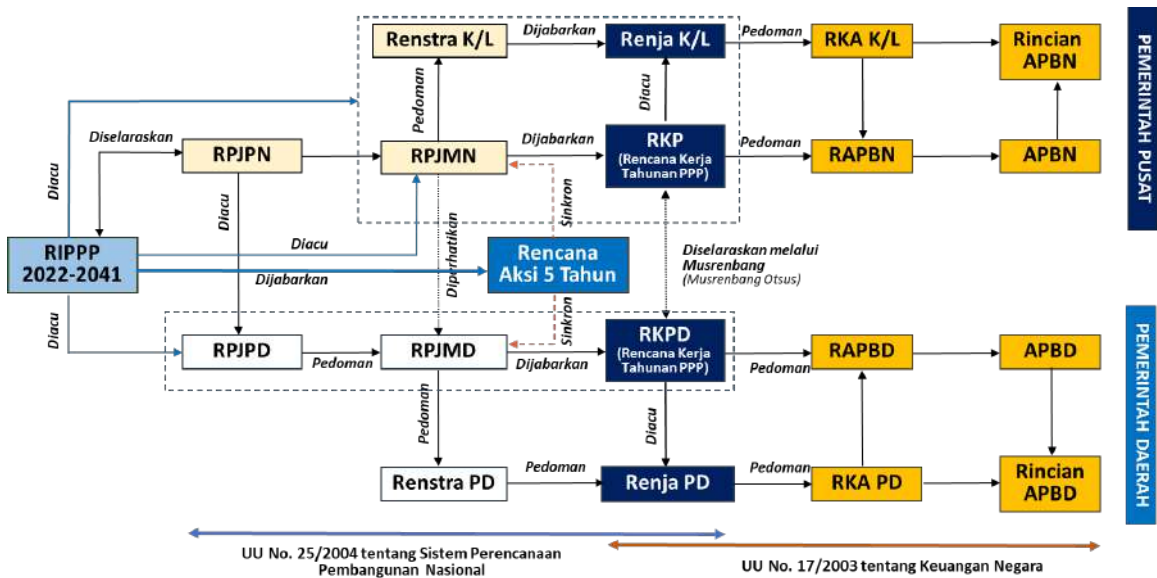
Renstra K/L
Dijabarkan
Renja K/L
Pedoman
RKA K/L
Rincian APBN
PEMERINTAH PUSAT
Pedoman
Diacu
Diselaraskan
RPJPN
RPJMN
Dijabarkan
RKP (Rencana Kerja Tahunan PPP)
Pedoman
RAPBN
APBN
Diacu
Diacu
Sinkron
RIPPP 2022-2041
Diacu
Diperhatikan
Rencana Aksi 5 Tahun
Diselaraskan melalui Musrenbang
(Musrenbang Otsus)
Dijabarkan
Diacu
Sinkron
RPJPD
Pedoman
RPJMD
Dijabarkan
RKPD (Rencana Kerja Tahunan PPP)
Pedoman
RAPBD
APBD
PEMERINTAH DAERAH
Pedoman
Diacu
Renstra PD
Pedoman
Renja PD
Pedoman
RKA PD
Rincian APBD
UU No. 25/2004 tentang Sistem Perencanaan Pembangunan Nasional
UU No. 17/2003 tentang Keuangan Negara